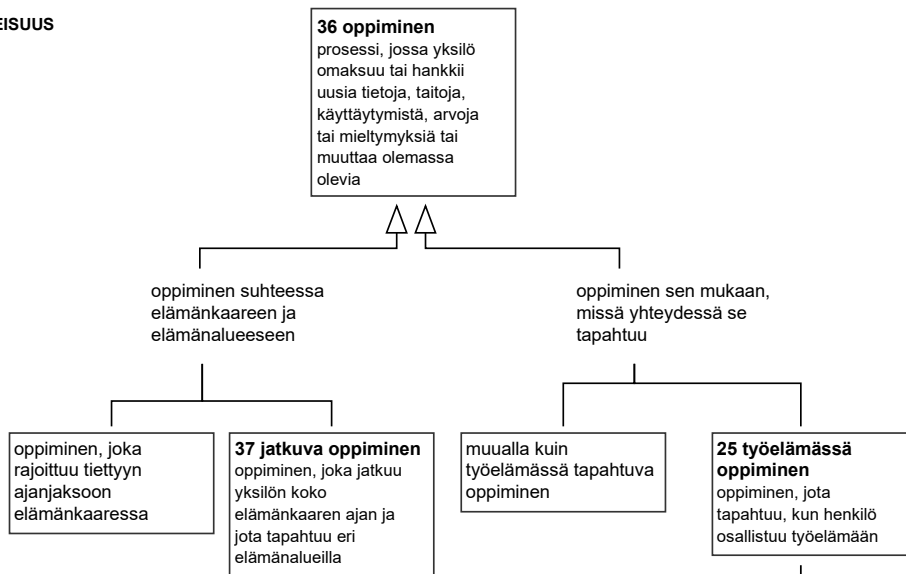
EISUUS

**36 oppiminen**
prosessi, jossa yksilö omaksuu tai hankkii uusia tietoja, taitoja, käyttäytymistä, arvoja tai mieltymyksiä tai muuttaa olemassa olevia

oppiminen suhteessa elämänkaareen ja elämänalueeseen

oppiminen sen mukaan, missä yhteydessä se tapahtuu

oppiminen, joka rajoittuu tiettyyn ajanjaksoon elämänkaaressa

**37 jatkuva oppiminen**
oppiminen, joka jatkuu yksilön koko elämänkaaren ajan ja jota tapahtuu eri elämänalueilla

muualla kuin työelämässä tapahtuva oppiminen

**25 työelämässä oppiminen**
oppiminen, jota tapahtuu, kun henkilö osallistuu työelämään